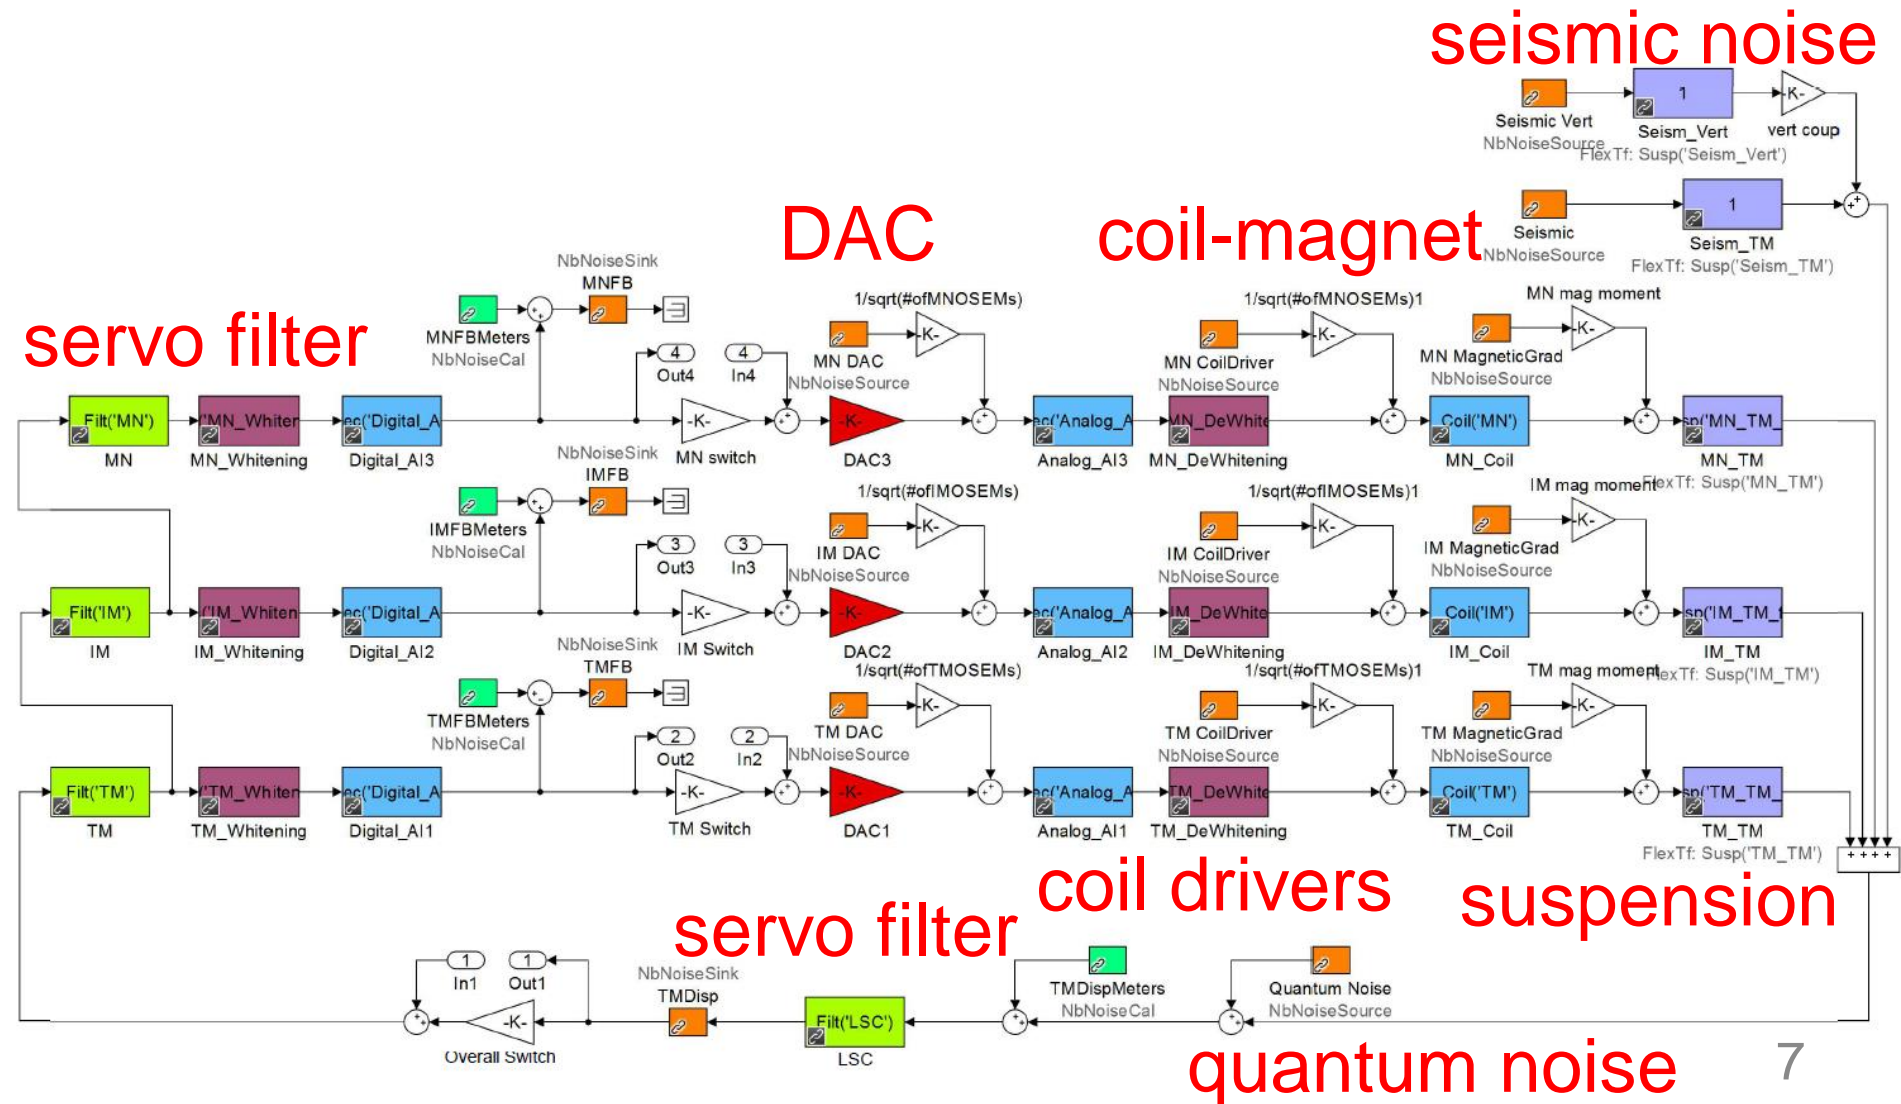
seismic noise

Seismic Vert
NbNoiseSource
1
Seism_Vert
FlexTf: Susp('Seism_Vert')
-K-
vert coup

Seismic
NbNoiseSource
1
Seism_TM
FlexTf: Susp('Seism_TM')

DAC

coil-magnet

servo filter

NbNoiseSink
MNFB
MNFBMeters
NbNoiseCal
4
Out4
4
In4
1/sqrt(#ofMNOSEMs)
-K-
MN DAC
NbNoiseSource
1/sqrt(#ofMNOSEMs)1
-K-
MN CoilDriver
NbNoiseSource
MN mag moment
-K-
MN MagneticGrad
NbNoiseSource
Filt('MN')
MN
('MN_Whiten
MN_Whitening
ec('Digital_A
Digital_AI3
-K-
MN switch
-K-
DAC3
ec('Analog_A
Analog_AI3
MN_DeWhit
MN_DeWhitening
Coil('MN')
MN_Coil
sp('MN_TM_
MN_TM
FlexTf: Susp('MN_TM')

NbNoiseSink
IMFB
IMFBMeters
NbNoiseCal
3
Out3
3
In3
1/sqrt(#ofIMOSEMs)
-K-
IM DAC
NbNoiseSource
1/sqrt(#ofIMOSEMs)1
-K-
IM CoilDriver
NbNoiseSource
IM mag moment
-K-
IM MagneticGrad
NbNoiseSource
Filt('IM')
IM
('IM_Whiten
IM_Whitening
ec('Digital_A
Digital_AI2
-K-
IM Switch
-K-
DAC2
ec('Analog_A
Analog_AI2
IM_DeWhit
IM_DeWhitening
Coil('IM')
IM_Coil
sp('IM_TM_
IM_TM
FlexTf: Susp('IM_TM')

NbNoiseSink
TMFB
TMFBMeters
NbNoiseCal
2
Out2
2
In2
1/sqrt(#ofTMOSEMs)
-K-
TM DAC
NbNoiseSource
1/sqrt(#ofTMOSEMs)1
-K-
TM CoilDriver
NbNoiseSource
TM mag moment
-K-
TM MagneticGrad
NbNoiseSource
Filt('TM')
TM
('TM_Whiten
TM_Whitening
ec('Digital_A
Digital_AI1
-K-
TM Switch
-K-
DAC1
ec('Analog_A
Analog_AI1
TM_DeWhit
TM_DeWhitening
Coil('TM')
TM_Coil
sp('TM_TM_
TM_TM
FlexTf: Susp('TM_TM')

coil drivers

suspension

servo filter

1
In1
1
Out1
-K-
Overall Switch
NbNoiseSink
TMDisp
Filt('LSC')
LSC
TMDispMeters
NbNoiseCal
Quantum Noise
NbNoiseSource

quantum noise

7